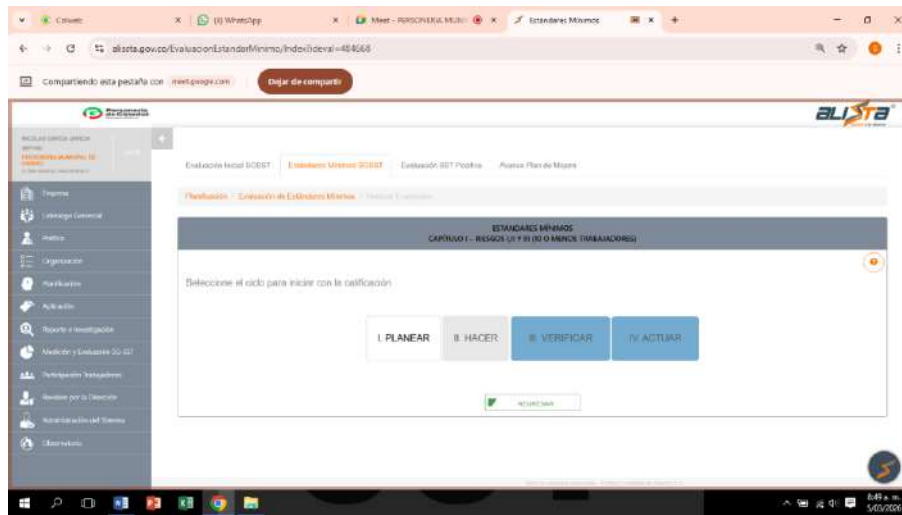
Colsanitas | (9) WhatsApp | Meet - PERSONERIA MUNI | Estandares Minimos

alissta.gov.co/EvaluacionEstandarMinimo/Index?ideval=484668

Compartiendo esta pestaña con meet.google.com | Dejar de compartir

ALISSTA

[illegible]

Empresa
Liderazgo General
Política
Organización
Planificación
Aplicación
Reporte e Investigación
Medición y Evaluación SG-SST
Participación Trabajadores
Revisión por la Dirección
Administración del Sistema
Observatorio

Evaluación Inicial SGSST | Estándares Mínimos SGSST | Evaluación SST Positiva | Avance Plan de Mejora

Planificación / Evaluación de Estándares Mínimos / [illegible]

ESTANDARES MINIMOS
CAPITULO I - RIESGOS I, II Y III (10 O MENOS TRABAJADORES)

Seleccione el ciclo para iniciar con la calificación

I. PLANEAR | II. HACER | III. VERIFICAR | IV. ACTUAR

REGRESAR

6:49 a. m.
5/03/2026